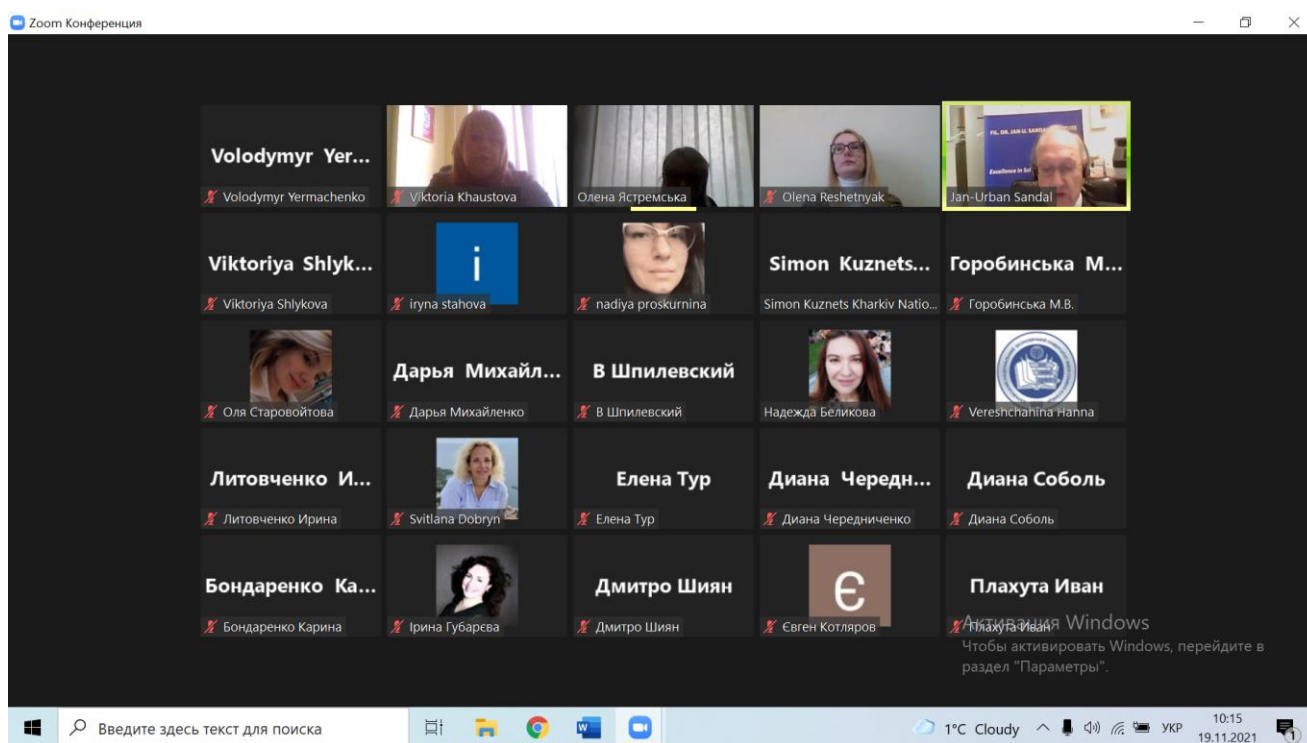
Zoom Конференция

Volodymyr Yer...
Volodymyr Yermachenko

Viktoria Khaustova

Олена Ястремська

Olena Reshetnyak

Excellence in Sci
Jan-Urban Sandal

Viktoriya Shlyk...
Viktoriya Shlykova

i
iryna stahova

nadiya proskurnina

Simon Kuznets...
Simon Kuznets Kharkiv Natio...

Горобинська М...
Горобинська М.В.

Оля Старовойтова

Дарья Михайл...
Дарья Михайленко

В Шпилевский
В Шпилевский

Надежда Беликова

Vereshchahina Hanna

Литовченко И...
Литовченко Ирина

Svitlana Dobryn

Елена Тур
Елена Тур

Диана Чередн...
Диана Чередниченко

Диана Соболь
Диана Соболь

Бондаренко Ка...
Бондаренко Карина

Ірина Губарєва

Дмитро Шиян
Дмитро Шиян

Є
Євген Котляров

Плахута Иван
Плахута Иван

Активация Windows
Чтобы активировать Windows, перейдите в раздел "Параметры".

Введите здесь текст для поиска

1°C Cloudy УКР 10:15 19.11.2021